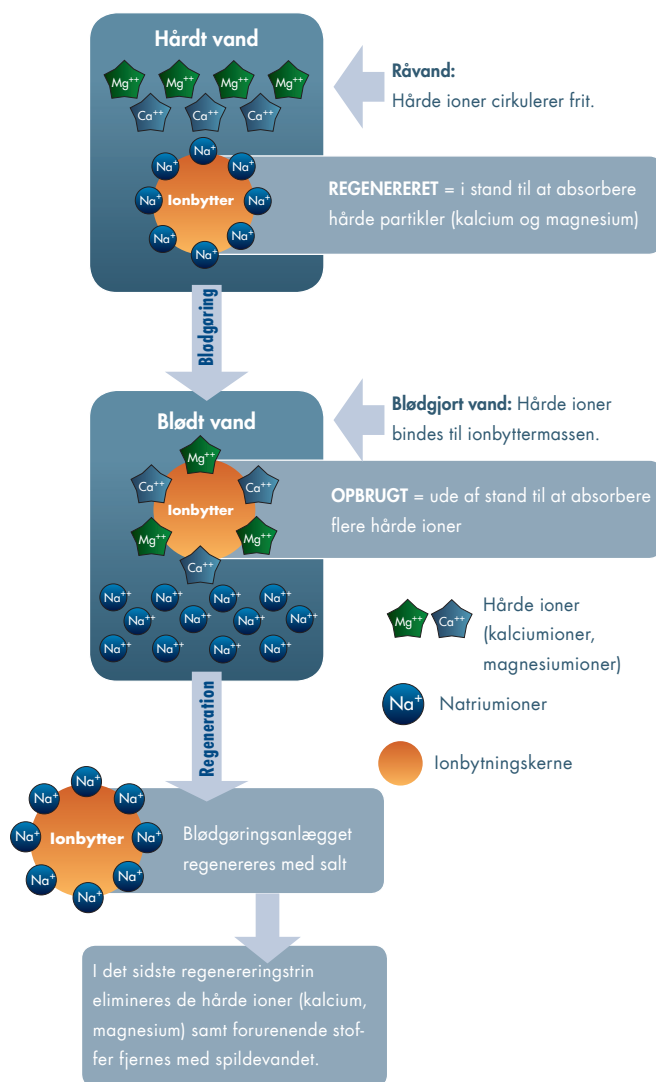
Hårdt vand

$Mg^{++}$ $Mg^{++}$ $Mg^{++}$ $Mg^{++}$
$Ca^{++}$ $Ca^{++}$ $Ca^{++}$

**Råvand:**
Hårde ioner cirkulerer frit.

$Na^+$ $Na^+$ $Na^+$ $Na^+$ Ionbytter $Na^+$ $Na^+$ $Na^+$ $Na^+$

**REGENERERET** = i stand til at absorbere hårde partikler (kalcium og magnesium)

Blødgøring

Blødt vand

**Blødgjort vand:** Hårde ioner bindes til ionbyttermassen.

$Mg^{++}$ $Ca^{++}$ $Ca^{++}$ Ionbytter $Mg^{++}$ $Mg^{++}$ $Ca^{++}$

**OPBRUGT** = ude af stand til at absorbere flere hårde ioner

$Na^+$ $Na^+$ $Na^+$ $Na^+$ $Na^+$ $Na^+$ $Na^+$ $Na^+$ $Na^+$ $Na^+$ $Na^+$ $Na^+$ $Na^+$ $Na^+$

$Mg^{++}$ $Ca^{++}$ Hårde ioner (kalciumioner, magnesiumioner)

$Na^+$ Natriumioner

Ionbytningskerne

Regeneration

$Na^+$ $Na^+$ $Na^+$ $Na^+$ Ionbytter $Na^+$ $Na^+$ $Na^+$ $Na^+$

Blødgøringsanlægget regenereres med salt

I det sidste regenereringstrin elimineres de hårde ioner (kalcium, magnesium) samt forurenende stoffer fjernes med spildevandet.